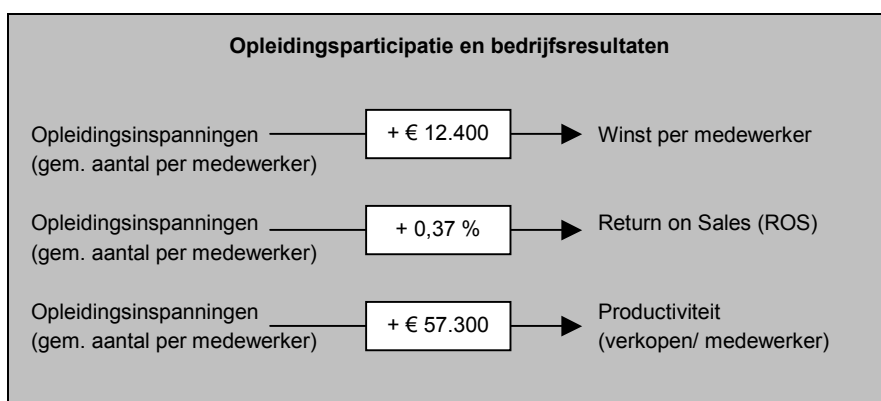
Opleidingsparticipatie en bedrijfsresultaten

Opleidingsinspanningen
(gem. aantal per medewerker)

+ € 12.400

Winst per medewerker

Opleidingsinspanningen
(gem. aantal per medewerker)

+ 0,37 %

Return on Sales (ROS)

Opleidingsinspanningen
(gem. aantal per medewerker)

+ € 57.300

Productiviteit
(verkopen/ medewerker)